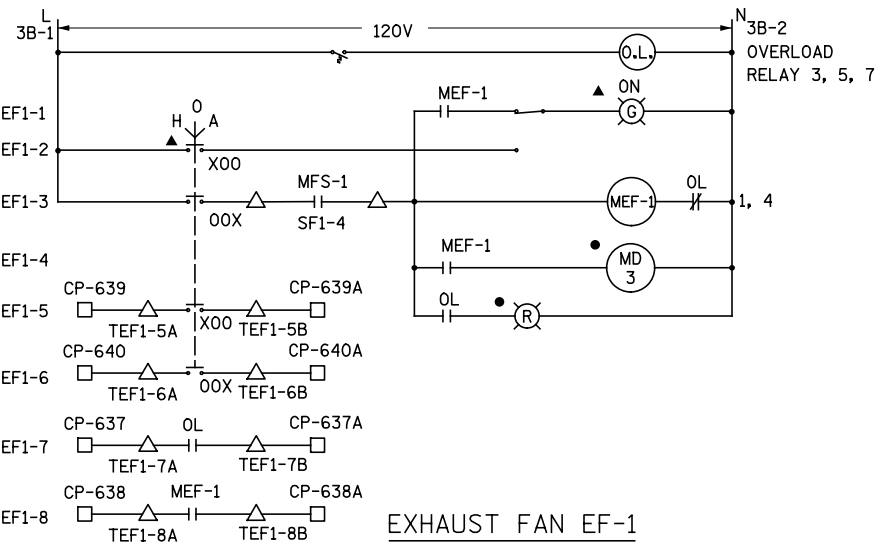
L
3B-1
120V
N
3B-2
O.L.
OVERLOAD
RELAY 3, 5, 7

EF1-1
MEF-1
ON
G

EF1-2
H
O
A
XOO

EF1-3
OOX
MFS-1
SF1-4
MEF-1
OL
1, 4

EF1-4
MEF-1
MD
3

EF1-5
CP-639
TEF1-5A
XOO
TEF1-5B
CP-639A
OL
R

EF1-6
CP-640
TEF1-6A
OOX
TEF1-6B
CP-640A

EF1-7
CP-637
TEF1-7A
OL
TEF1-7B
CP-637A

EF1-8
CP-638
TEF1-8A
MEF-1
TEF1-8B
CP-638A

EXHAUST FAN EF-1